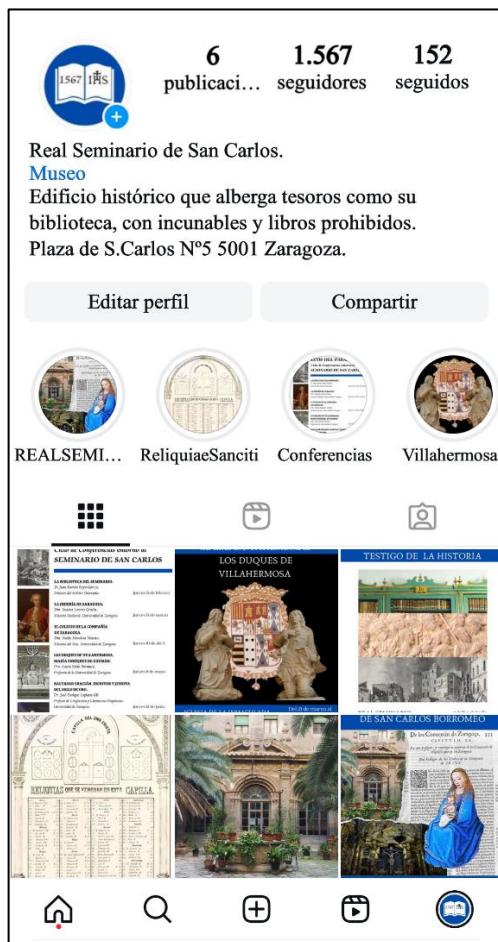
1567 IHS

6
publicaci...

1.567
seguidores

152
seguidos

Real Seminario de San Carlos.
Museo
Edificio histórico que alberga tesoros como su biblioteca, con incunables y libros prohibidos.
Plaza de S.Carlos Nº5 5001 Zaragoza.

Editar perfil

Compartir

REALSEMI...
ReliquiaeSanciti
Conferencias
Villahermosa

SEMINARIO DE SAN CARLOS

LOS DUQUES DE VILLAHERMOSA

TESTIGO DE LA HISTORIA

CAPILLA

RELIQUIAS QUE SE VENERAN EN ESTA CAPILLA

DE SAN CARLOS BORROMEO